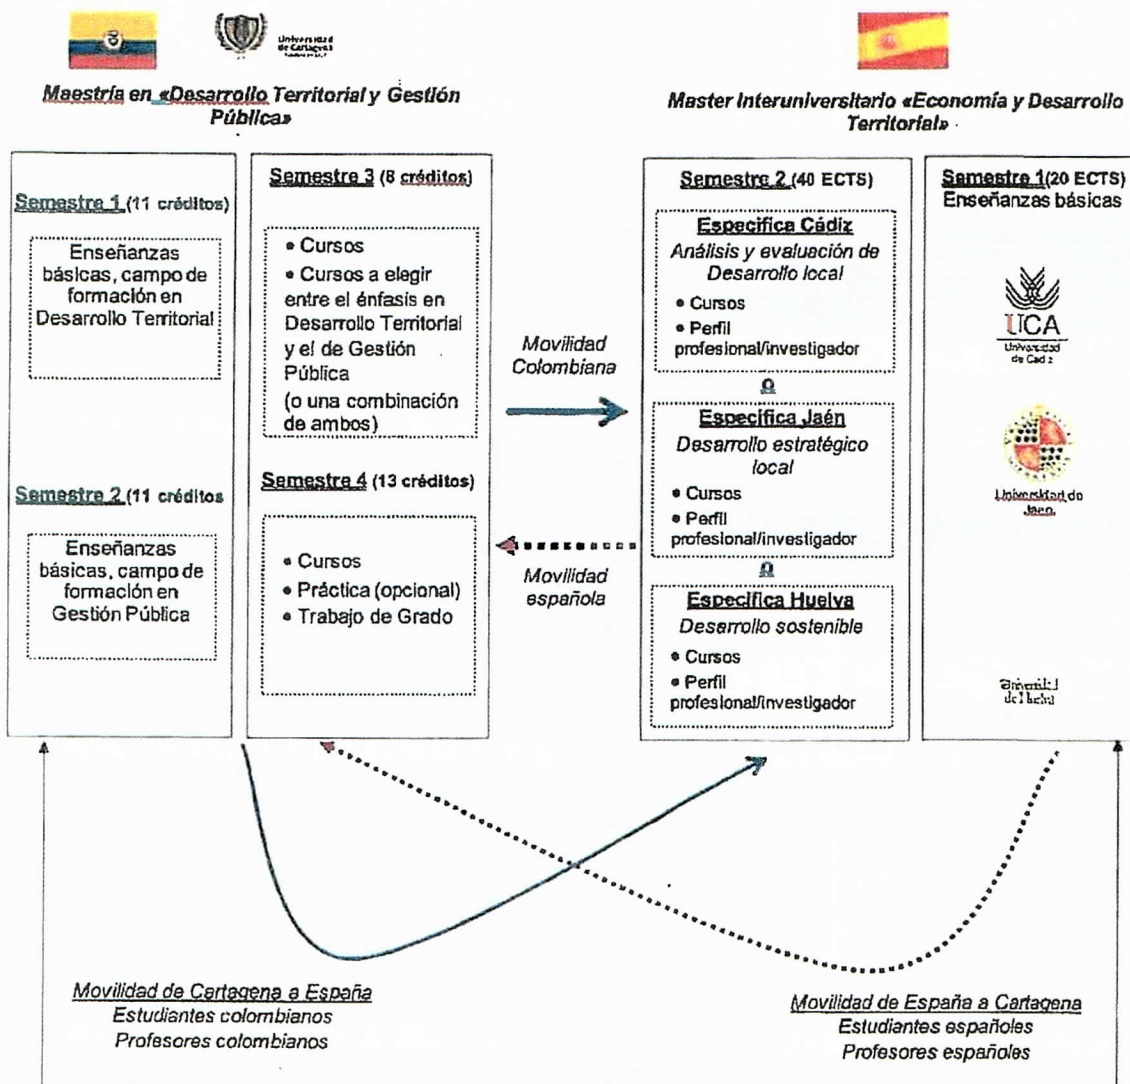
Universidad de Cartagena

Maestría en «Desarrollo Territorial y Gestión Pública»

Master Interuniversitario «Economía y Desarrollo Territorial»

Semestre 1 (11 créditos)

Enseñanzas básicas, campo de formación en Desarrollo Territorial

Semestre 2 (11 créditos

Enseñanzas básicas, campo de formación en Gestión Pública

Semestre 3 (8 créditos)

• Cursos
• Cursos a elegir entre el énfasis en Desarrollo Territorial y el de Gestión Pública (o una combinación de ambos)

Semestre 4 (13 créditos)

• Cursos
• Práctica (opcional)
• Trabajo de Grado

Movilidad Colombiana

Movilidad española

Semestre 2 (40 ECTS)

Especifica Cádiz
Análisis y evaluación de Desarrollo local
• Cursos
• Perfil profesional/investigador

O

Especifica Jaén
Desarrollo estratégico local
• Cursos
• Perfil profesional/investigador

O

Especifica Huelva
Desarrollo sostenible
• Cursos
• Perfil profesional/investigador

Semestre 1 (20 ECTS)
Enseñanzas básicas

UCA
Universidad de Cádiz

Universidad de Jaén

Universidad de Huelva

Movilidad de Cartagena a España
Estudiantes colombianos
Profesores colombianos

Movilidad de España a Cartagena
Estudiantes españoles
Profesores españoles